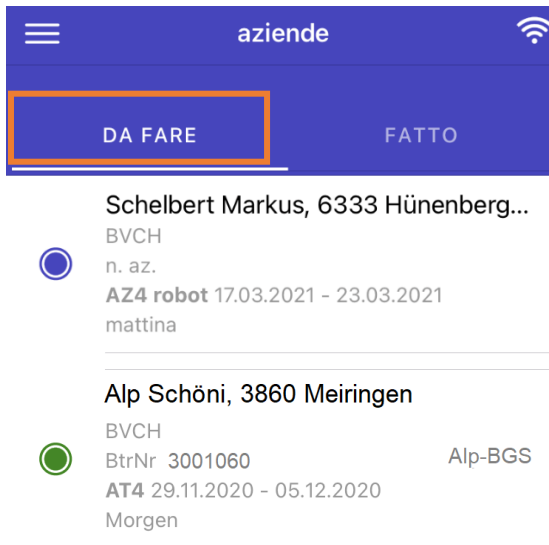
aziende

DA FARE

FATTO

Schelbert Markus, 6333 Hünenberg...
BVCH
n. az.
**AZ4 robot** 17.03.2021 - 23.03.2021
mattina

Alp Schöni, 3860 Meiringen
BVCH
BtrNr 3001060
Alp-BGS
**AT4** 29.11.2020 - 05.12.2020
Morgen